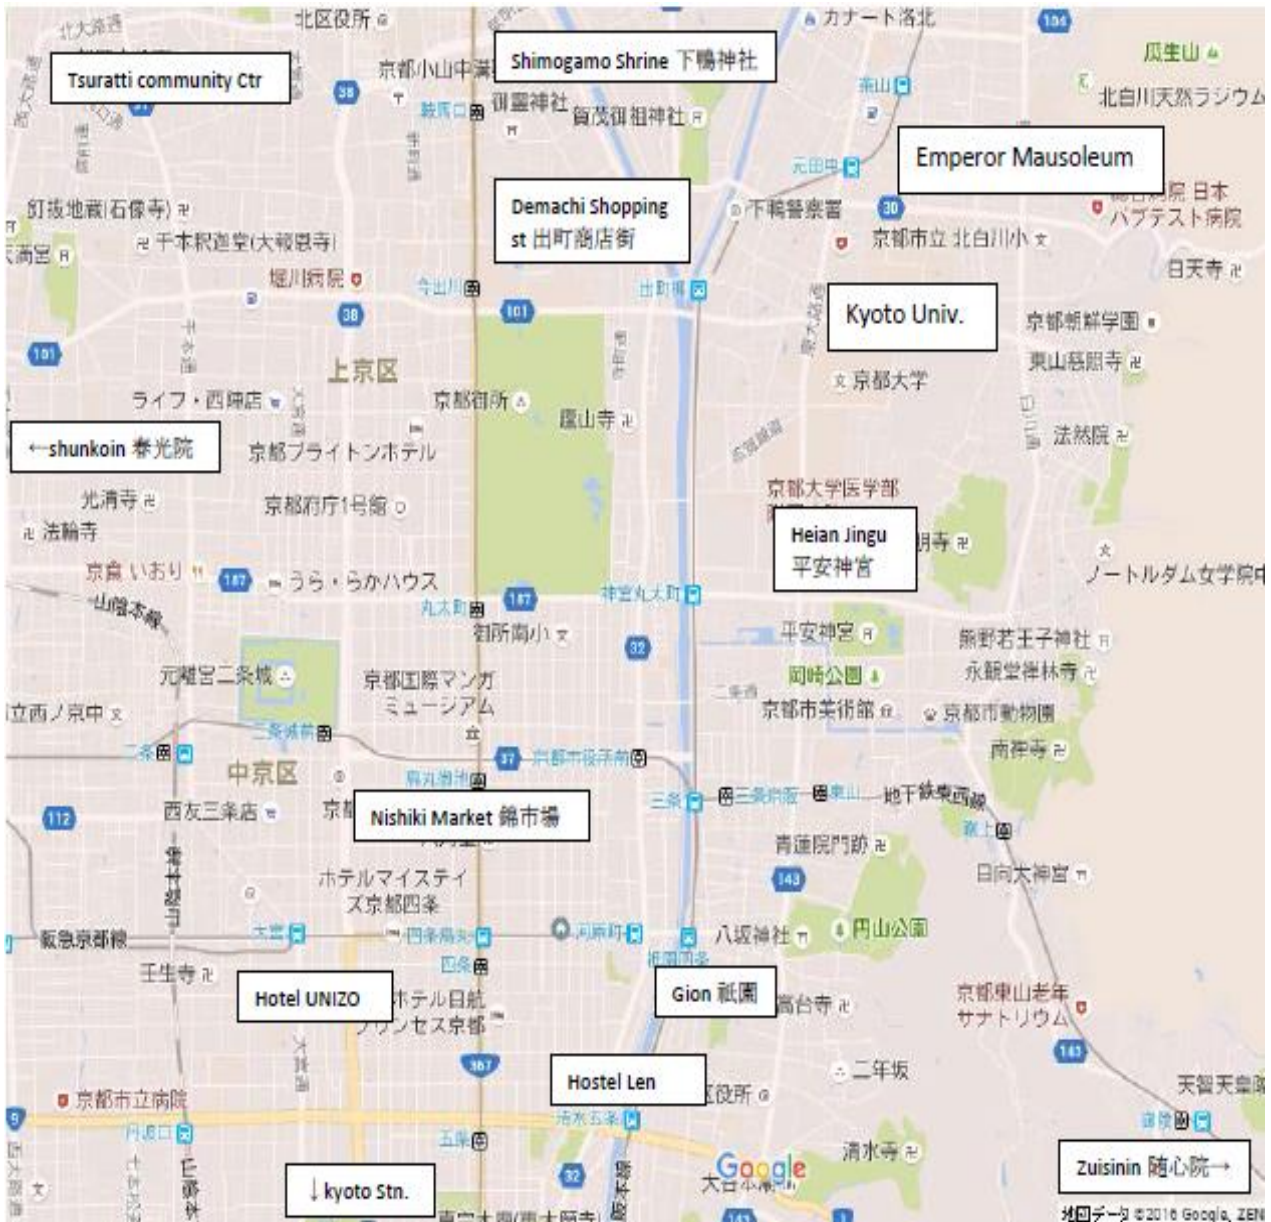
北区役所
カナート洛北
Tsuratti community Ctr
Shimogamo Shrine 下鴨神社
瓜生山
京都小山中
御霊神社
賀茂御祖神社
北白川天然ラジウム
鞍馬口
Emperor Mausoleum
元田中
日本バプテスト病院
釘抜地蔵(石像寺)
Demachi Shopping st 出町商店街
下鴨警察署
京都市立 北白川小
千本釈迦堂(大報恩寺)
堀川病院
日天寺
今出川
出町柳
Kyoto Univ.
京都朝鮮学園
東山慈照寺
上京区
京都御所
京都大学
ライフ・西陣店
廬山寺
法然院
←shunkoin 春光院
京都ブライトンホテル
京都大学医学部
光清寺
京都府庁1号館
Heian Jingu 平安神宮
法輪寺
京音 いおり
うら・らかハウス
ノートルダム女学院中
山陰本線
丸太町
神宮丸太町
御所南小
平安神宮
熊野若王子神社
元離宮二条城
京都国際マンガミュージアム
岡崎公園
永観堂禅林寺
京都市美術館
京都市動物園
立西ノ京中
二条城前
京都市役所前
南禅寺
二条
中京区
烏丸御池
三条
三条京阪
東山
地下鉄東西線
西友三条店
Nishiki Market 錦市場
蹴上
青蓮院門跡
日向大神宮
ホテルマイステイズ京都四条
阪急京都線
大宮
四条烏丸
河原町
八坂神社
円山公園
四条
祇園四条
壬生寺
Hotel UNIZO
ホテル日航プリンセス京都
Gion 祇園
高台寺
京都東山老年サナトリウム
二年坂
Hostel Len
区役所
天智天皇陵
京都市立病院
清水五条
丹波口
五条
清水寺
Google
↓kyoto Stn.
Zuisinin 随心院→
地図データ ©2016 Google, ZEN